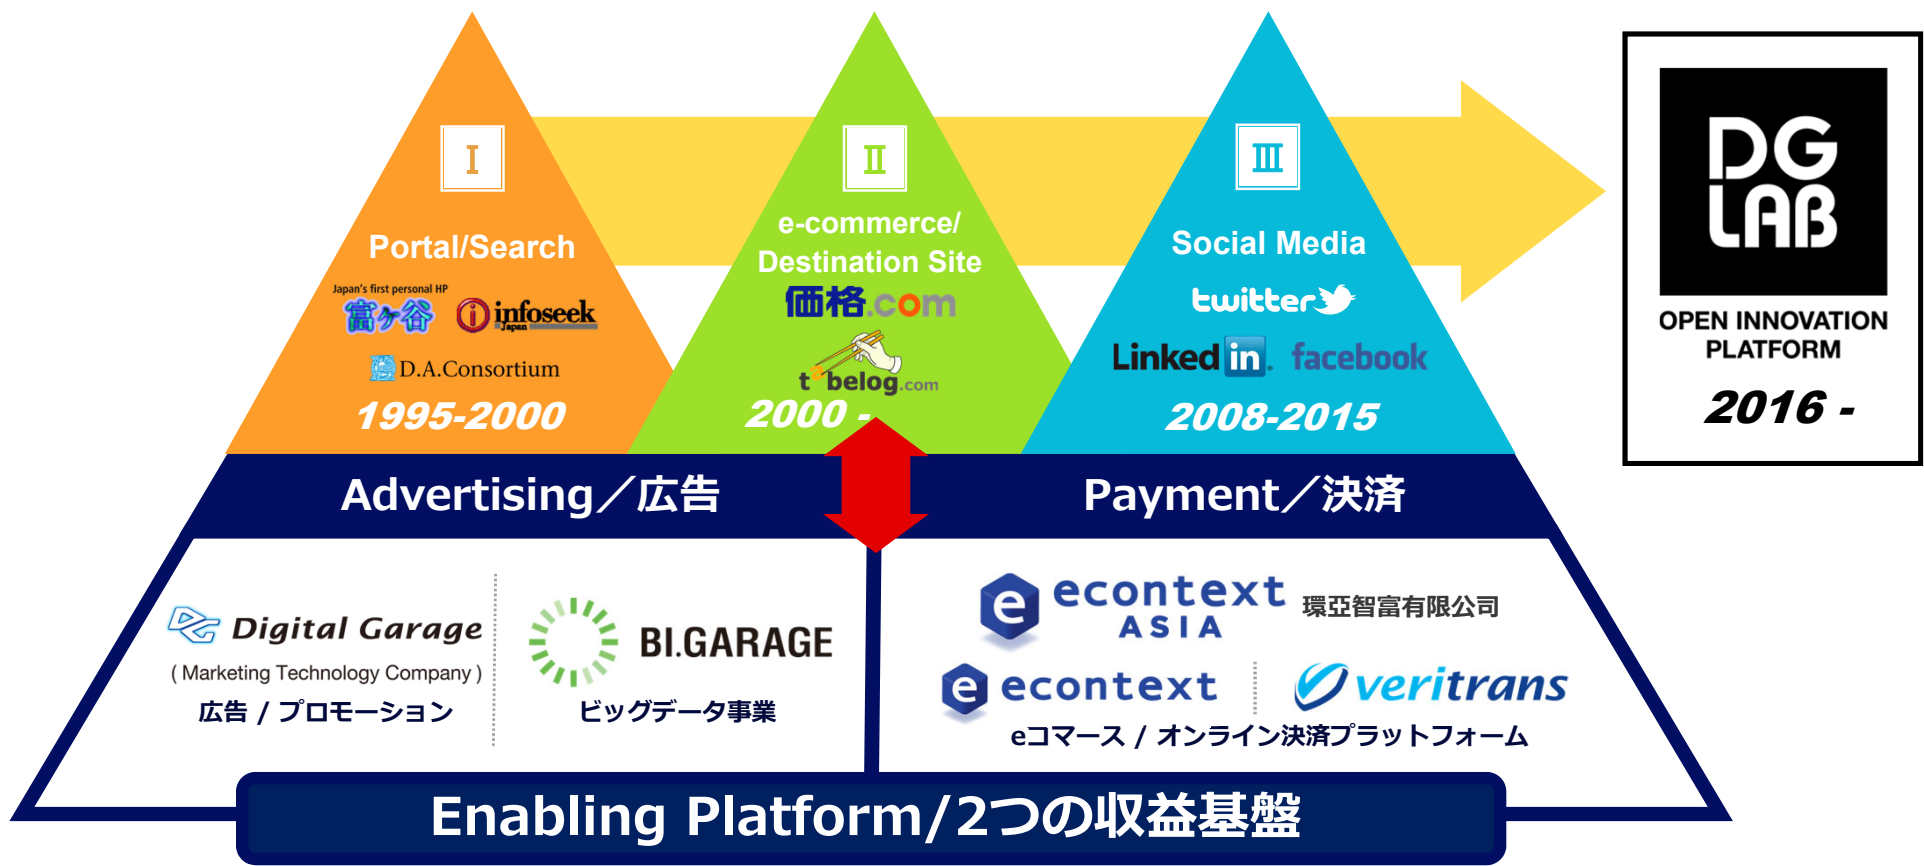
Ⅰ
Portal/Search
Japan's first personal HP
富ヶ谷 infoseek Japan
D.A.Consortium
1995-2000

Ⅱ
e-commerce/ Destination Site
価格.com
tabelog.com
2000 -

Ⅲ
Social Media
twitter
LinkedIn. facebook
2008-2015

DG LAB
OPEN INNOVATION PLATFORM
2016 -

Advertising／広告
Payment／決済

Digital Garage
( Marketing Technology Company )
広告 / プロモーション

BI.GARAGE
ビッグデータ事業

econtext ASIA 環亞智富有限公司
econtext
veritrans
eコマース / オンライン決済プラットフォーム

Enabling Platform/2つの収益基盤